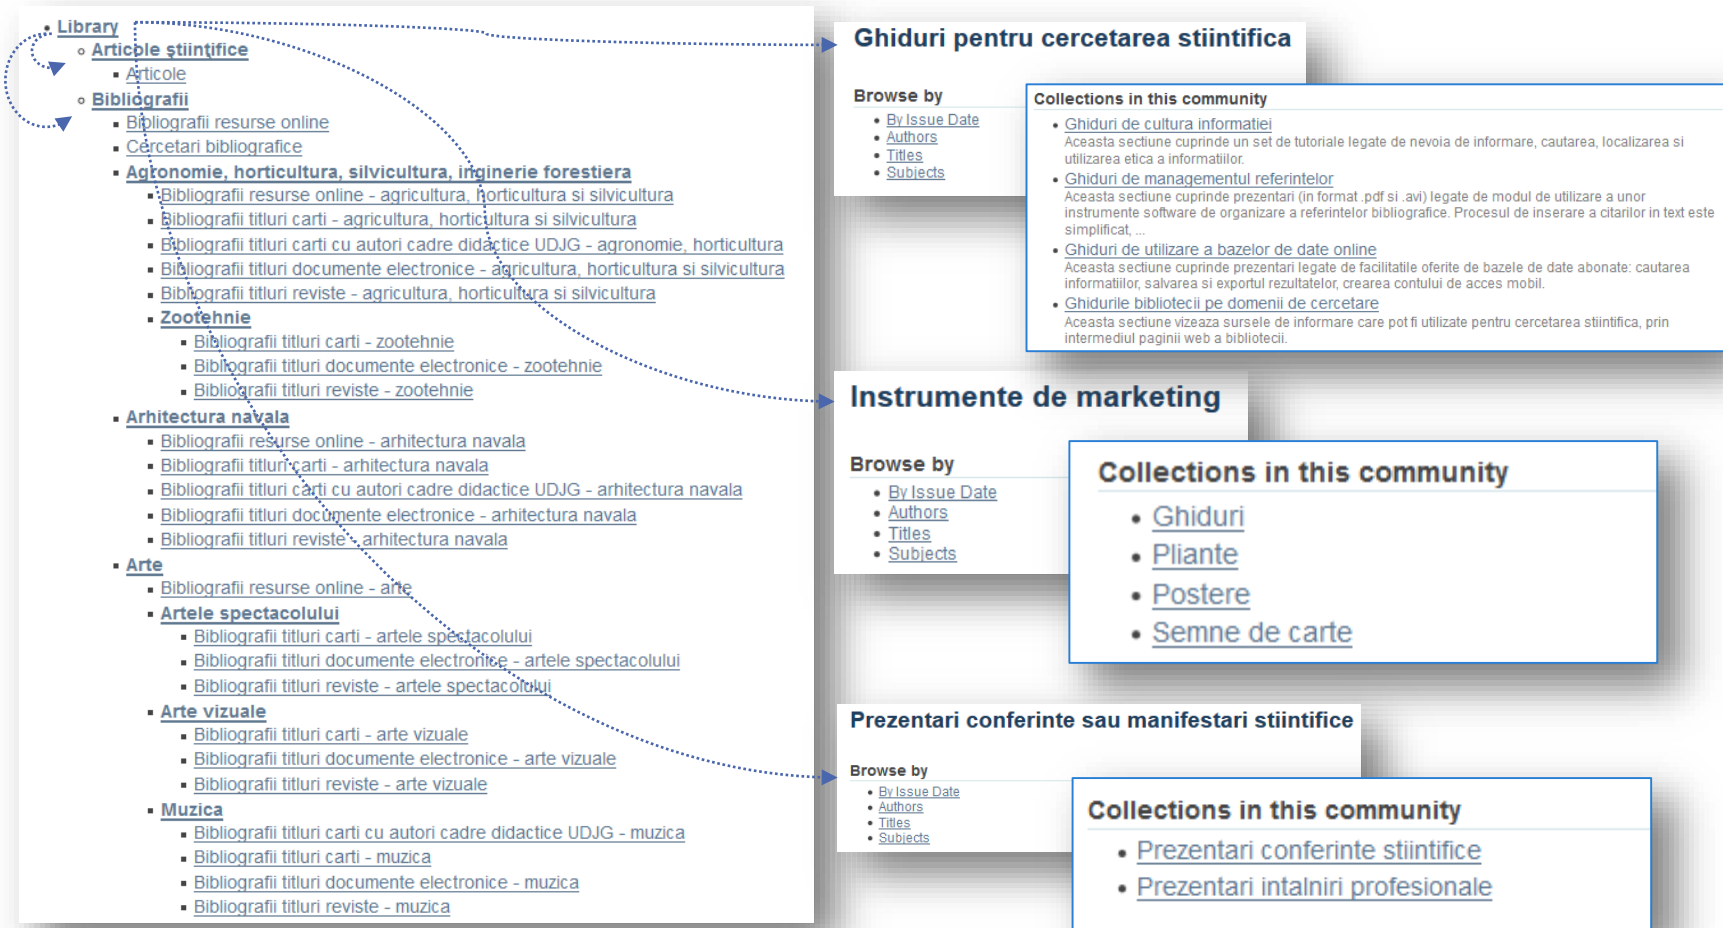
Library
Articole ştiinţifice
Articole
Bibliografii
Bibliografii resurse online
Cercetari bibliografice
Agronomie, horticultura, silvicultura, inginerie forestiera
Bibliografii resurse online - agricultura, horticultura si silvicultura
Bibliografii titluri carti - agricultura, horticultura si silvicultura
Bibliografii titluri carti cu autori cadre didactice UDJG - agronomie, horticultura
Bibliografii titluri documente electronice - agricultura, horticultura si silvicultura
Bibliografii titluri reviste - agricultura, horticultura si silvicultura
Zootehnie
Bibliografii titluri carti - zootehnie
Bibliografii titluri documente electronice - zootehnie
Bibliografii titluri reviste - zootehnie
Arhitectura navala
Bibliografii resurse online - arhitectura navala
Bibliografii titluri carti - arhitectura navala
Bibliografii titluri carti cu autori cadre didactice UDJG - arhitectura navala
Bibliografii titluri documente electronice - arhitectura navala
Bibliografii titluri reviste - arhitectura navala
Arte
Bibliografii resurse online - arte
Artele spectacolului
Bibliografii titluri carti - artele spectacolului
Bibliografii titluri documente electronice - artele spectacolului
Bibliografii titluri reviste - artele spectacolului
Arte vizuale
Bibliografii titluri carti - arte vizuale
Bibliografii titluri documente electronice - arte vizuale
Bibliografii titluri reviste - arte vizuale
Muzica
Bibliografii titluri carti cu autori cadre didactice UDJG - muzica
Bibliografii titluri carti - muzica
Bibliografii titluri documente electronice - muzica
Bibliografii titluri reviste - muzica

Ghiduri pentru cercetarea stiintifica

Browse by
By Issue Date
Authors
Titles
Subjects

Collections in this community
Ghiduri de cultura informatiei
Aceasta sectiune cuprinde un set de tutoriale legate de nevoia de informare, cautarea, localizarea si utilizarea etica a informatiilor.
Ghiduri de managementul referintelor
Aceasta sectiune cuprinde prezentari (in format .pdf si .avi) legate de modul de utilizare a unor instrumente software de organizare a referintelor bibliografice. Procesul de inserare a citarilor in text este simplificat, ...
Ghiduri de utilizare a bazelor de date online
Aceasta sectiune cuprinde prezentari legate de facilitatile oferite de bazele de date abonate: cautarea informatiilor, salvarea si exportul rezultatelor, crearea contului de acces mobil.
Ghidurile bibliotecii pe domenii de cercetare
Aceasta sectiune vizeaza sursele de informare care pot fi utilizate pentru cercetarea stiintifica, prin intermediul paginii web a bibliotecii.

Instrumente de marketing

Browse by
By Issue Date
Authors
Titles
Subjects

Collections in this community
Ghiduri
Pliante
Postere
Semne de carte

Prezentari conferinte sau manifestari stiintifice

Browse by
By Issue Date
Authors
Titles
Subjects

Collections in this community
Prezentari conferinte stiintifice
Prezentari intalniri profesionale